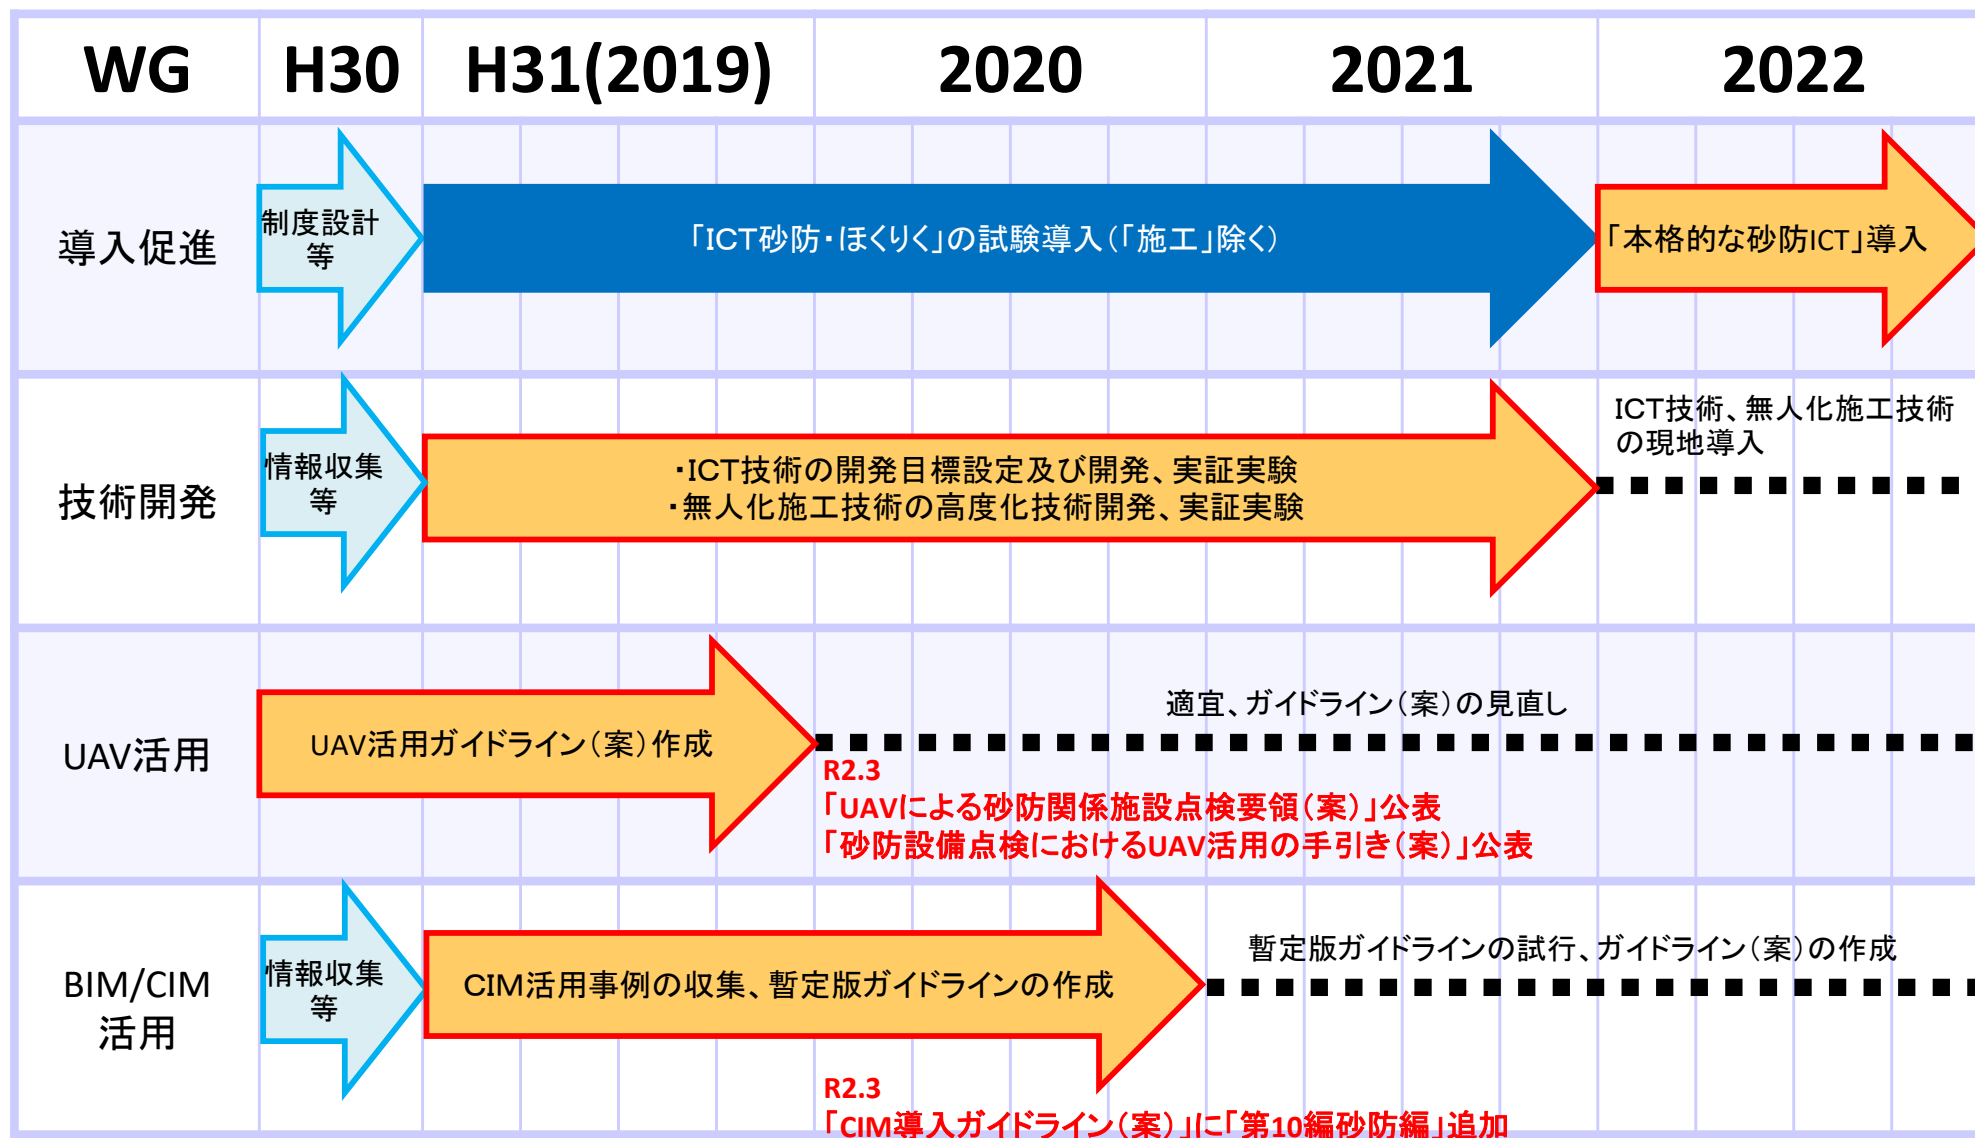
| WG | H30 | H31(2019) | 2020 | 2021 | 2022 |
|---|---|---|---|---|---|
| 導入促進 | 制度設計等 | 「ICT砂防・ほくりく」の試験導入(「施工」除く) | | | 「本格的な砂防ICT」導入 |
| 技術開発 | 情報収集等 | ・ICT技術の開発目標設定及び開発、実証実験 ・無人化施工技術の高度化技術開発、実証実験 | | | ICT技術、無人化施工技術の現地導入 |
| UAV活用 | UAV活用ガイドライン(案)作成 | | 適宜、ガイドライン(案)の見直し | | |
| BIM/CIM活用 | 情報収集等 | CIM活用事例の収集、暫定版ガイドラインの作成 | | 暫定版ガイドラインの試行、ガイドライン(案)の作成 | |

R2.3
「UAVによる砂防関係施設点検要領(案)」公表
「砂防設備点検におけるUAV活用の手引き(案)」公表

R2.3
「CIM導入ガイドライン(案)」に「第10編砂防編」追加